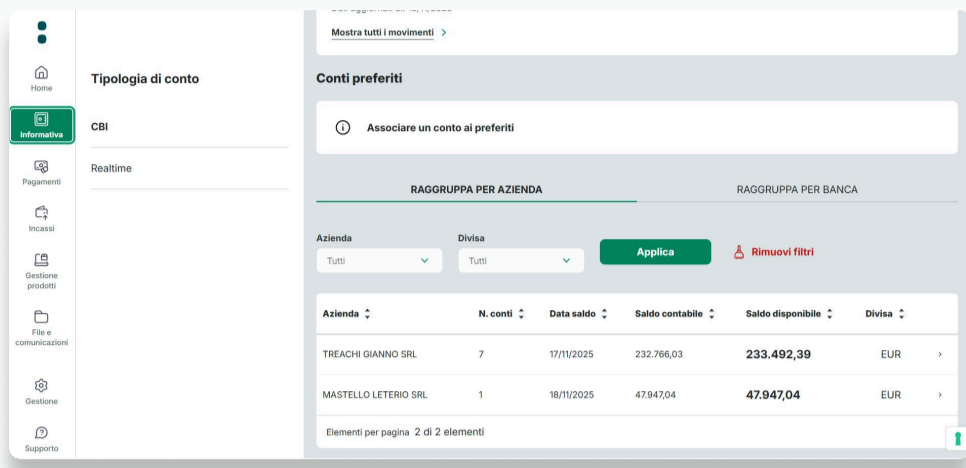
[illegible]

Mostra tutti i movimenti >

Home

Informativa

Pagamenti

Incassi

Gestione prodotti

File e comunicazioni

Gestione

Supporto

Tipologia di conto

CBI

Realtime

Conti preferiti

Associare un conto ai preferiti

RAGGRUPPA PER AZIENDA

RAGGRUPPA PER BANCA

Azienda
Tutti

Divisa
Tutti

Applica

Rimuovi filtri

| Azienda | N. conti | Data saldo | Saldo contabile | Saldo disponibile | Divisa | |
|---|---|---|---|---|---|---|
| TREACHI GIANNO SRL | 7 | 17/11/2025 | 232.766,03 | 233.492,39 | EUR | > |
| MASTELLO LETERIO SRL | 1 | 18/11/2025 | 47.947,04 | 47.947,04 | EUR | > |

Elementi per pagina 2 di 2 elementi